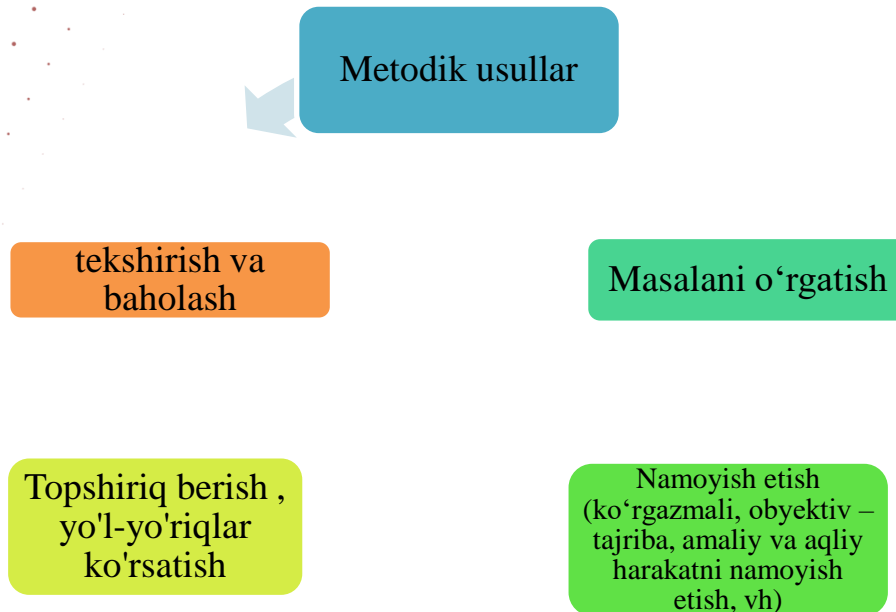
Metodik usullar

tekshirish va baholash

Masalani o‘rgatish

Topshiriq berish , yo'l-yo'riqlar ko'rsatish

Namoyish etish (ko‘rgazmali, obyektiv – tajriba, amaliy va aqliy harakatni namoyish etish, vh)